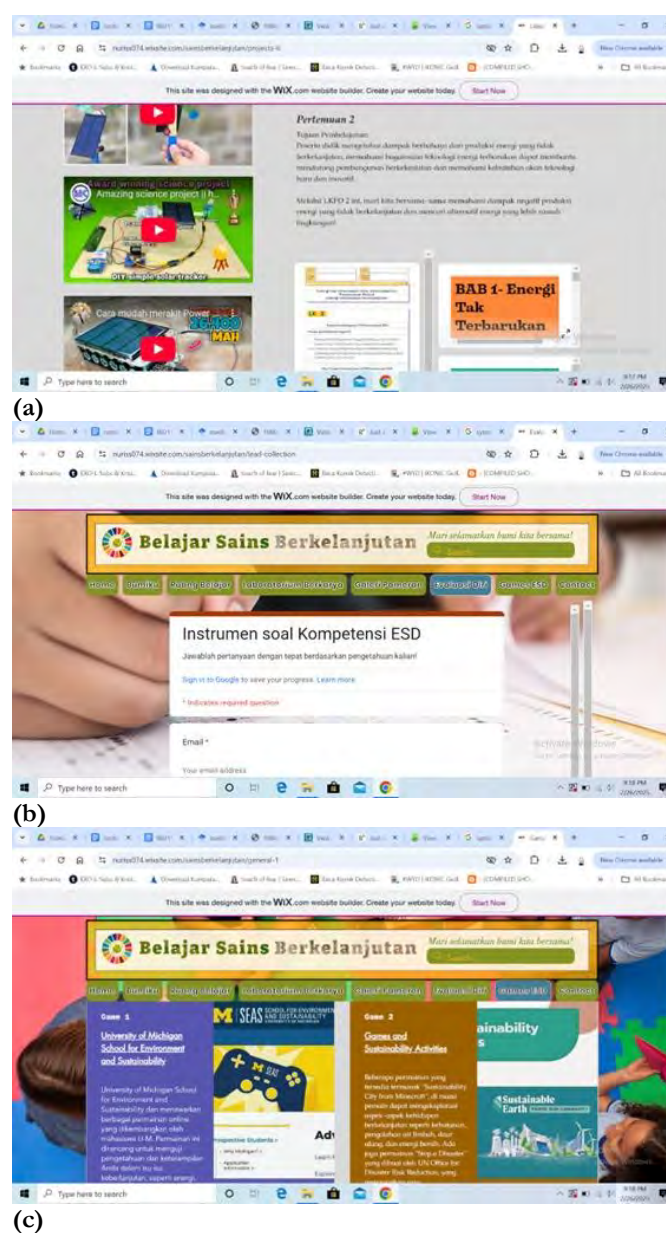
nurlsa074.wixsite.com/sainsberkelanjutan/projects-6

This site was designed with the WIX.com website builder. Create your website today. Start Now

Award winning science project
Amazing science project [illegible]

DIY simple solar tracker

Cara mudah merakit Power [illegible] MAH

Pertemuan 2

Tujuan Pembelajaran:
Peserta didik mengetahui dampak berbahaya dari produksi energi yang tidak berkelanjutan, memahami bagaimana teknologi energi terbarukan dapat membantu mendukung pembangunan berkelanjutan dan memahami kebutuhan akan teknologi baru dan inovatif.

Melalui LKPD 2 ini, mari kita bersama-sama memahami dampak negatif produksi energi yang tidak berkelanjutan dan mencari alternatif energi yang lebih ramah lingkungan!

BAB 1- Energi Tak Terbarukan

Type here to search

(a)

nurlsa074.wixsite.com/sainsberkelanjutan/lead-collection

This site was designed with the WIX.com website builder. Create your website today. Start Now

Belajar Sains Berkelanjutan
Mari selamatkan bumi kita bersama!

Home | Kurikulum | Ruang Belajar | Laboratorium Berkarya | Galeri Pameran | Evaluasi Diri | Games ESD | Contact

Instrumen soal Kompetensi ESD
Jawablah pertanyaan dengan tepat berdasarkan pengetahuan kalian!

Sign in to Google to save your progress. Learn more

* Indicates required question

Email *

Your email address

Activate Windows

Type here to search

(b)

nurlsa074.wixsite.com/sainsberkelanjutan/general-1

This site was designed with the WIX.com website builder. Create your website today. Start Now

Belajar Sains Berkelanjutan
Mari selamatkan bumi kita bersama!

Home | Kurikulum | Ruang Belajar | Laboratorium Berkarya | Galeri Pameran | Evaluasi Diri | Games ESD | Contact

Game 1
University of Michigan School for Environment and Sustainability

University of Michigan School for Environment and Sustainability dan menawarkan berbagai permainan online yang dikembangkan oleh mahasiswa U-M. Permainan ini dirancang untuk menguji pengetahuan dan keterampilan Anda dalam isu-isu keberlanjutan, seperti energi,

SEAS SCHOOL FOR ENVIRONMENT AND SUSTAINABILITY

Prospective Students

Adv

Game 2
Games and Sustainability Activities

Beberapa permainan yang tersedia termasuk "Sustainability City from Minecraft", di mana pemain dapat mengeksplorasi aspek-aspek kehidupan berkelanjutan seperti kebutuhan, pengolahan air limbah, daur ulang, dan energi bersih. Ada juga permainan "Stop a Disaster" yang dibuat oleh UN Office for Disaster Risk Reduction, yang

ainability

Sustainable Earth

Type here to search

(c)